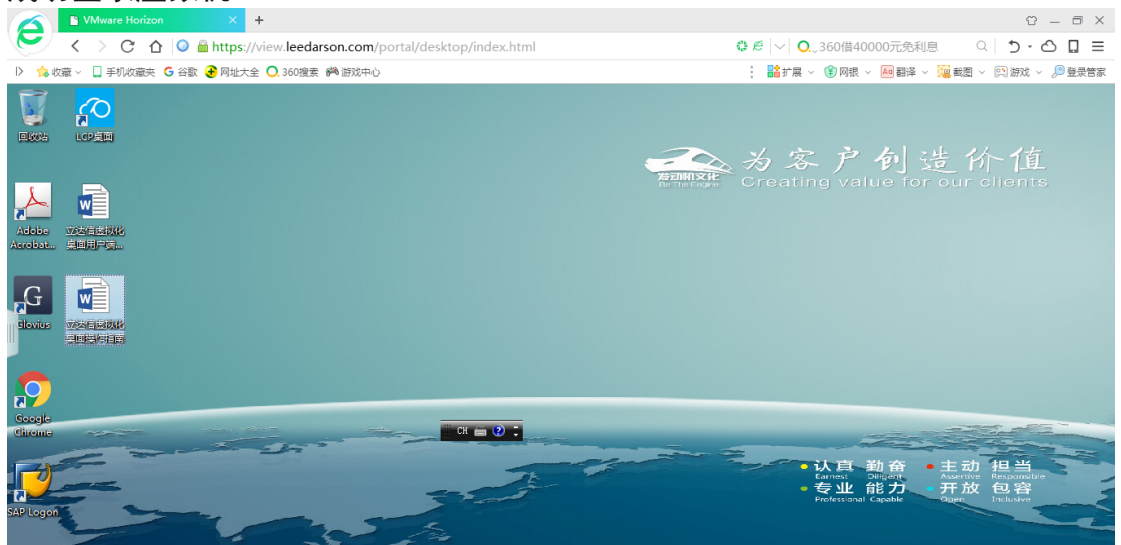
VMware Horizon
+
https://view.leedarson.com/portal/desktop/index.html
360借40000元免利息
收藏 手机收藏夹 谷歌 网址大全 360搜索 游戏中心
扩展 网银 翻译 截图 游戏 登录管家

回收站
LCP桌面
Adobe Acrobat...
立达信虚拟化桌面用户端...
Glovius
立达信虚拟化桌面操作指南
Google Chrome
SAP Logon

发动机文化
Be The Engine
为客户创造价值
Creating value for our clients

CH

认真 Earnest
勤奋 Diligent
主动 Assertive
担当 Responsible
专业 Professional
能力 Capable
开放 Open
包容 Inclusive